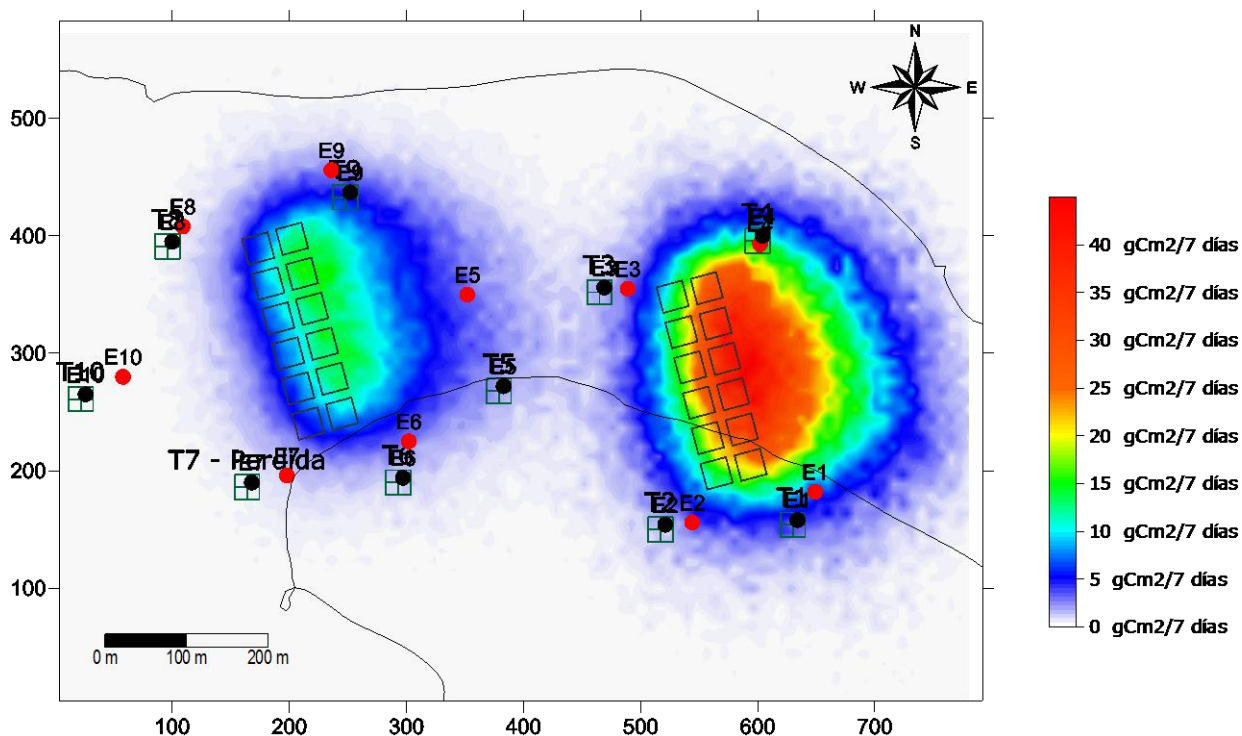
N
W
E
S

500
400
300
200
100

100
200
300
400
500
600
700

E9
T9
E9
E8
T8
E5
T3
E3
E3
T4
E4
E10
T10
E10
T5
E5
E6
T7 - Pérdida
E7
T6
E6
E1
T2
E2
E2
T1
E1

0 m
100 m
200 m

40 gCm2/7 días
35 gCm2/7 días
30 gCm2/7 días
25 gCm2/7 días
20 gCm2/7 días
15 gCm2/7 días
10 gCm2/7 días
5 gCm2/7 días
0 gCm2/7 días